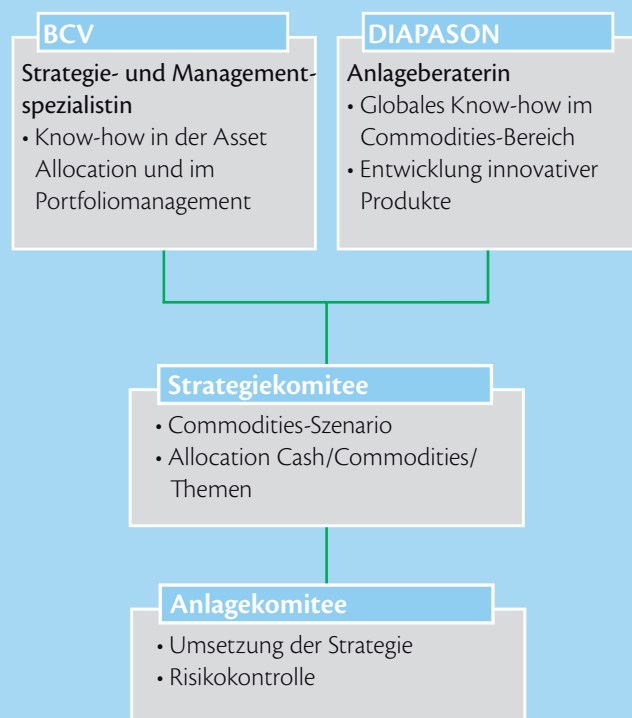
BCV

Strategie- und Managementspezialistin

• Know-how in der Asset Allocation und im Portfoliomanagement

DIAPASON

Anlageberaterin

• Globales Know-how im Commodities-Bereich
• Entwicklung innovativer Produkte

Strategiekomitee

• Commodities-Szenario
• Allocation Cash/Commodities/ Themen

Anlagekomitee

• Umsetzung der Strategie
• Risikokontrolle